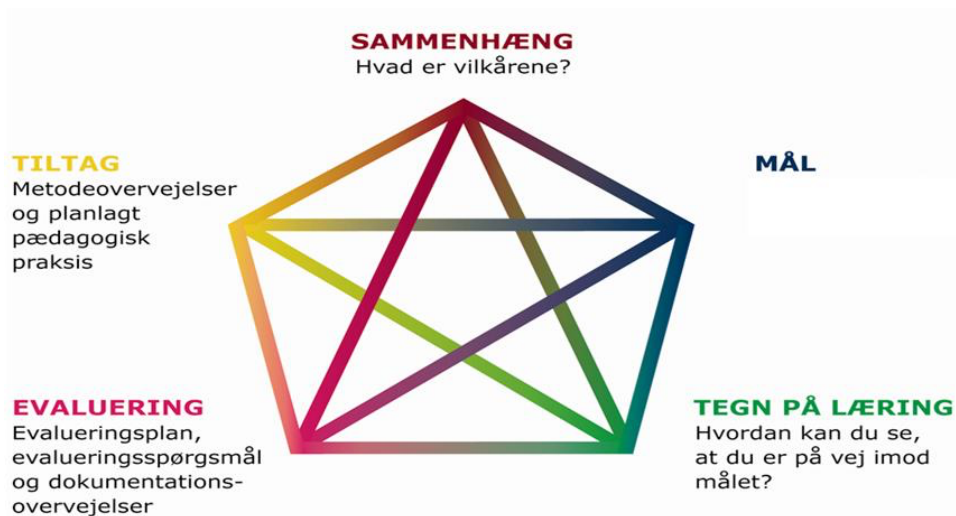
SAMMENHÆNG
Hvad er vilkårene?

TILTAG
Metodeovervejelser og planlagt pædagogisk praksis

MÅL

EVALUERING
Evalueringsplan, evalueringsspørgsmål og dokumentations-overvejelser

TEGN PÅ LÆRING
Hvordan kan du se, at du er på vej imod målet?